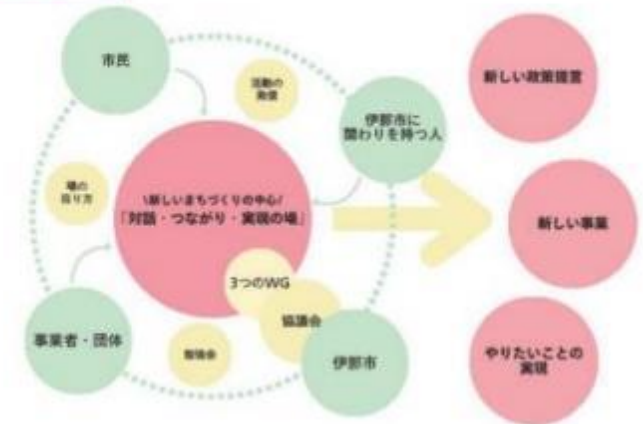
市民

活動の発信

伊那市に関わりを持つ人

場の在り方

\新しいまちづくりの中心/
「対話・つながり・実現の場」

3つのWG

協議会

事業者・団体

報告会

伊那市

新しい政策提言

新しい事業

やりたいことの実現